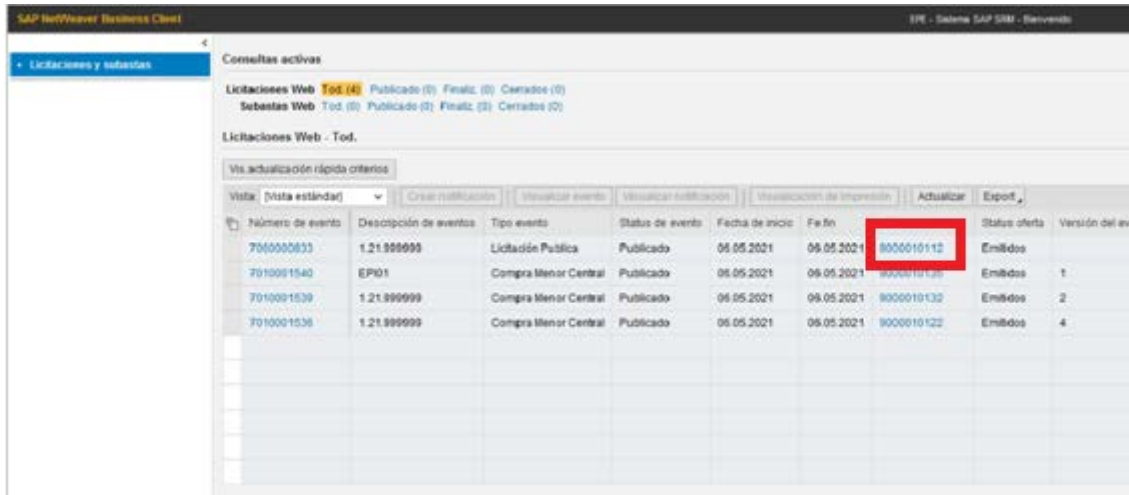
SAP NetWeaver Business Client

EPE - Sistema SAP SRM - Bienvenido

• Licitaciones y subastas

Consultas activas

Licitaciones Web Tod. (4) Publicado (0) Finaliz. (0) Cerrados (0)
Subastas Web Tod. (0) Publicado (0) Finaliz. (0) Cerrados (0)

Licitaciones Web - Tod.

Vis.actualización rápida criterios

Vista [Vista estándar] Crear notificación Visualizar evento Visualizar notificación Visualización de impresión Actualizar Export

| Número de evento | Descripción de eventos | Tipo evento | Status de evento | Fecha de inicio | Fe.fin | | Status oferta | Versión del ev |
|---|---|---|---|---|---|---|---|---|
| 7060000833 | 1.21.999999 | Licitación Publica | Publicado | 06.05.2021 | 06.05.2021 | 8000010112 | Emitidos | |
| 7010001540 | EPI01 | Compra Menor Central | Publicado | 06.05.2021 | 06.05.2021 | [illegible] | Emitidos | 1 |
| 7010001539 | 1.21.999999 | Compra Menor Central | Publicado | 06.05.2021 | 06.05.2021 | 8000010132 | Emitidos | 2 |
| 7010001536 | 1.21.999999 | Compra Menor Central | Publicado | 06.05.2021 | 06.05.2021 | 8000010122 | Emitidos | 4 |